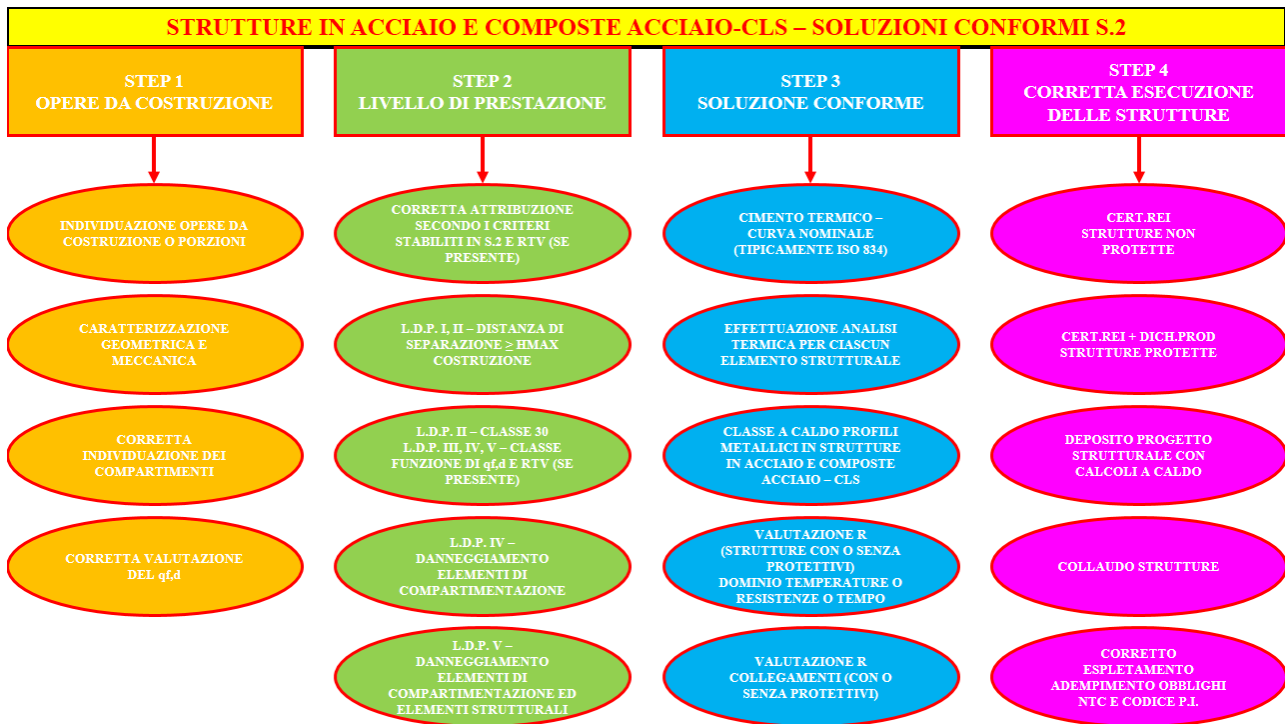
STRUTTURE IN ACCIAIO E COMPOSTE ACCIAIO-CLS – SOLUZIONI CONFORMI S.2

STEP 1
OPERE DA COSTRUZIONE

INDIVIDUAZIONE OPERE DA COSTRUZIONE O PORZIONI

CARATTERIZZAZIONE GEOMETRICA E MECCANICA

CORRETTA INDIVIDUAZIONE DEI COMPARTIMENTI

CORRETTA VALUTAZIONE DEL qf,d

STEP 2
LIVELLO DI PRESTAZIONE

CORRETTA ATTRIBUZIONE SECONDO I CRITERI STABILITI IN S.2 E RTV (SE PRESENTE)

L.D.P. I, II – DISTANZA DI SEPARAZIONE $\geq$ HMAX COSTRUZIONE

L.D.P. II – CLASSE 30
L.D.P. III, IV, V – CLASSE FUNZIONE DI qf,d E RTV (SE PRESENTE)

L.D.P. IV – DANNEGGIAMENTO ELEMENTI DI COMPARTIMENTAZIONE

L.D.P. V – DANNEGGIAMENTO ELEMENTI DI COMPARTIMENTAZIONE ED ELEMENTI STRUTTURALI

STEP 3
SOLUZIONE CONFORME

CIMENTO TERMICO – CURVA NOMINALE (TIPICAMENTE ISO 834)

EFFETTUAZIONE ANALISI TERMICA PER CIASCUN ELEMENTO STRUTTURALE

CLASSE A CALDO PROFILI METALLICI IN STRUTTURE IN ACCIAIO E COMPOSTE ACCIAIO – CLS

VALUTAZIONE R
(STRUTTURE CON O SENZA PROTETTIVI)
DOMINIO TEMPERATURE O RESISTENZE O TEMPO

VALUTAZIONE R COLLEGAMENTI (CON O SENZA PROTETTIVI)

STEP 4
CORRETTA ESECUZIONE DELLE STRUTTURE

CERT.REI
STRUTTURE NON PROTETTE

CERT.REI + DICH.PROD
STRUTTURE PROTETTE

DEPOSITO PROGETTO STRUTTURALE CON CALCOLI A CALDO

COLLAUDO STRUTTURE

CORRETTO ESPLETAMENTO ADEMPIMENTO OBBLIGHI NTC E CODICE P.I.